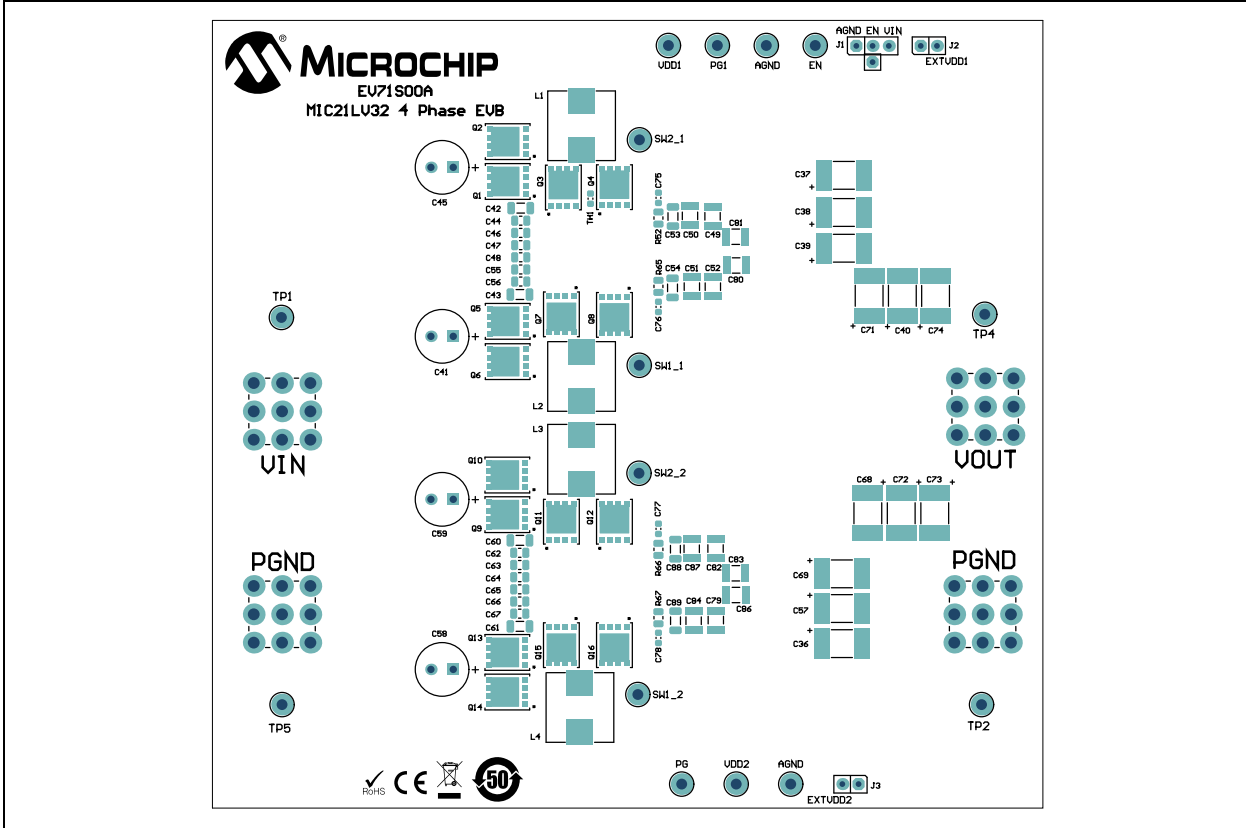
MICROCHIP
EV71S00A
MIC21LV32 4 Phase EVB

VDD1 PG1 AGND EN
AGND EN VIN
J1 J2
EXTVDD1

L1
SW2_1
Q2
Q1
C45
Q3 Q4
C75
TH1
R52
C53 C50 C49
C81
C42
C44
C46
C47
C48
C55
C56
C43
R65
C54 C51 C52
C80
C76
C37
C38
C39
TP1
Q5
Q7 Q8
C41
Q6
SW1_1
L2
C71 C40 C74
TP4
VIN
VOUT
L3
Q10
SW2_2
C59
Q9
Q11 Q12
C77
C60
C62
C63
C64
C65
C66
C67
C61
R66
C88 C87 C82
C83
R67
C89 C84 C79
C86
C78
C68 C72 C73
C69
C57
C36
PGND
PGND
C58
Q13
Q15 Q16
SW1_2
Q14
L4
TP5
TP2
RoHS CE 50
PG VDD2 AGND
J3
EXTVDD2